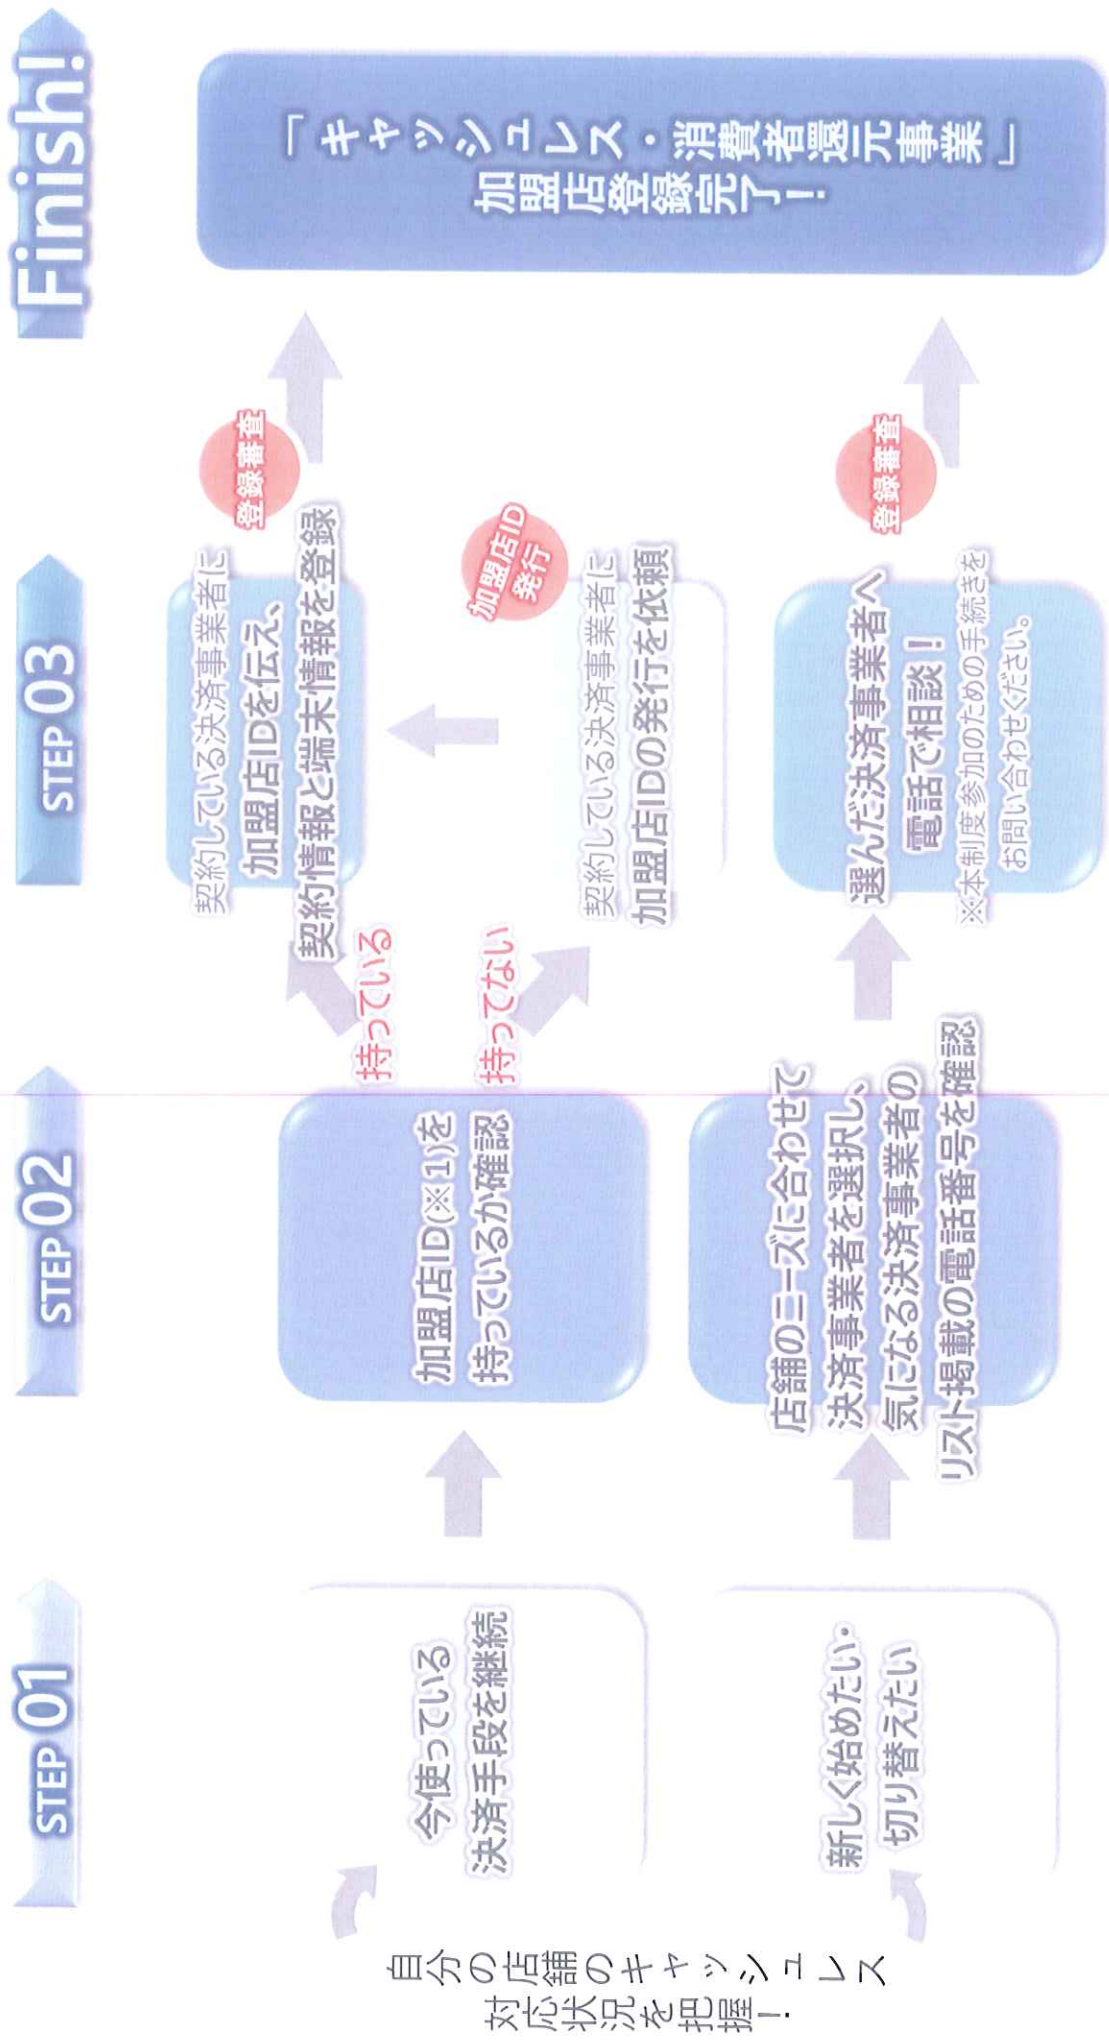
自分の店舗のキャッシュレス対応状況を把握！

STEP 01

今使っている決済手段を継続

新しく始めたい・切り替えたい

STEP 02

加盟店ID(※1)を持っているか確認

店舗のニーズに合わせて決済事業者を選択し、気になる決済事業者のリスト掲載の電話番号を確認

持っている

持ってない

STEP 03

契約している決済事業者に加盟店IDを伝え、契約情報と端末情報を登録

加盟店ID発行

契約している決済事業者に加盟店IDの発行を依頼

選んだ決済事業者へ電話で相談！

※本制度参加のための手続きをお問い合わせください。

登録審査

登録審査

Finish!

「キャッシュレス・消費者還元事業」加盟店登録完了！